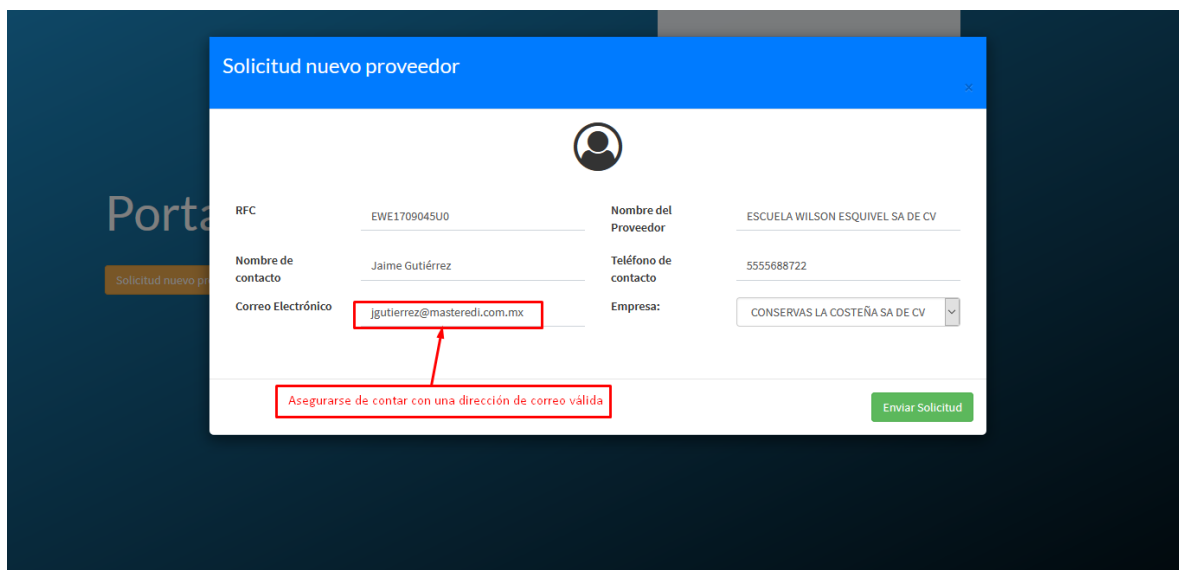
Porta

Solicitud nuevo pr

Solicitud nuevo proveedor

×

RFC
EWE1709045U0

Nombre del Proveedor
ESCUELA WILSON ESQUIVEL SA DE CV

Nombre de contacto
Jaime Gutiérrez

Teléfono de contacto
5555688722

Correo Electrónico
jgutierrez@masteredi.com.mx

Empresa:
CONSERVAS LA COSTEÑA SA DE CV

Asegurarse de contar con una dirección de correo válida

Enviar Solicitud